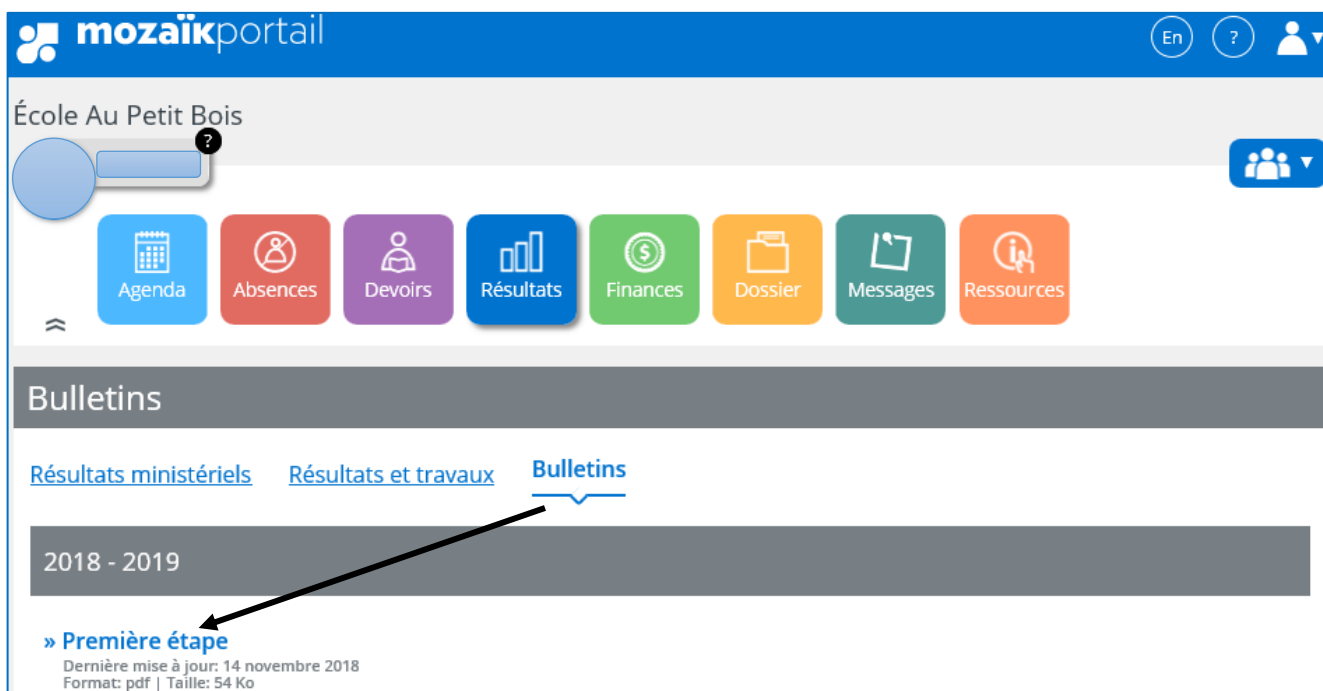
mozaïkportail

En ?

École Au Petit Bois

?

Agenda Absences Devoirs Résultats Finances Dossier Messages Ressources

Bulletins

Résultats ministériels Résultats et travaux Bulletins

2018 - 2019

» Première étape
Dernière mise à jour: 14 novembre 2018
Format: pdf | Taille: 54 Ko